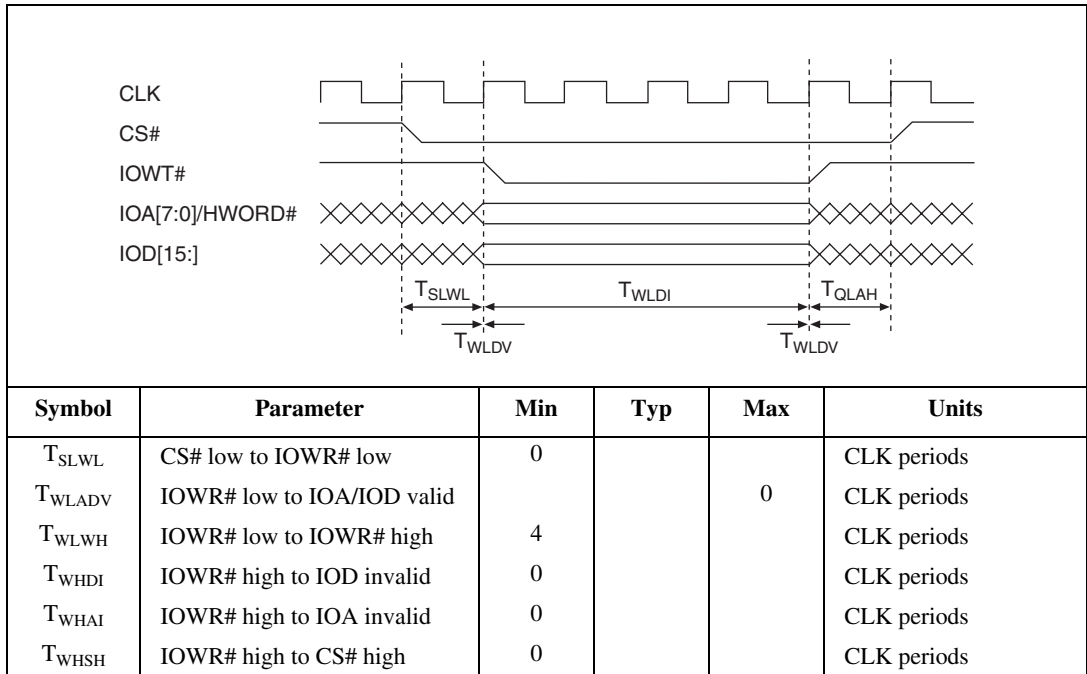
CLK
CS#
IOWT#
IOA[7:0]/HWORD#
IOD[15:]

$T_{SLWL}$ $T_{WLDI}$ $T_{QLAH}$
$T_{WLDV}$ $T_{WLDV}$

| Symbol | Parameter | Min | Typ | Max | Units |
|---|---|---|---|---|---|
| $T_{SLWL}$ | CS# low to IOWR# low | 0 | | | CLK periods |
| $T_{WLADV}$ | IOWR# low to IOA/IOD valid | | | 0 | CLK periods |
| $T_{WLWH}$ | IOWR# low to IOWR# high | 4 | | | CLK periods |
| $T_{WHDI}$ | IOWR# high to IOD invalid | 0 | | | CLK periods |
| $T_{WHAI}$ | IOWR# high to IOA invalid | 0 | | | CLK periods |
| $T_{WHSH}$ | IOWR# high to CS# high | 0 | | | CLK periods |